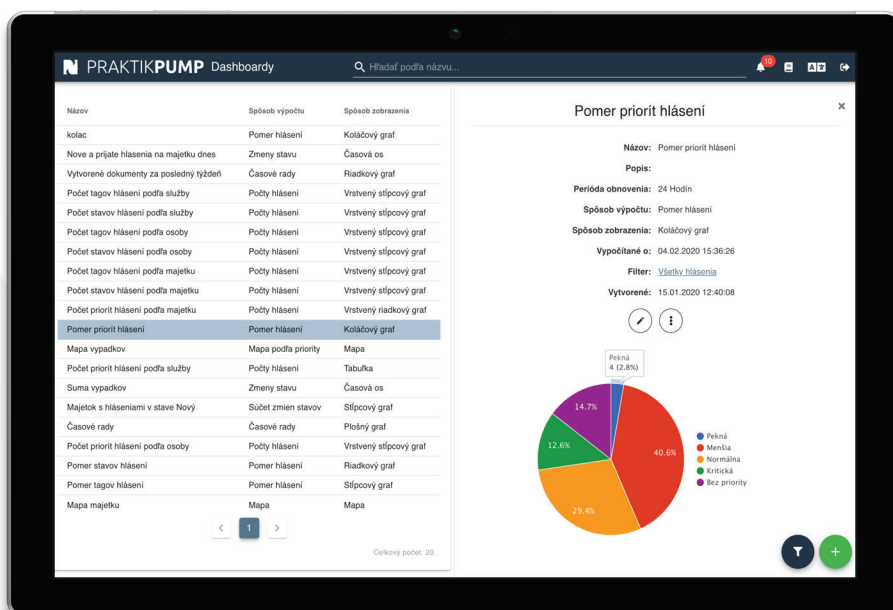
PRAKTIKPUMP Dashboardy

Hľadať podľa názvu...

10

| Názov | Spôsob výpočtu | Spôsob zobrazenia |
|---|---|---|
| kolac | Pomer hlásení | Koláčový graf |
| Nove a prijate hlasenia na majetku dnes | Zmeny stavu | Časová os |
| Vytvorené dokumenty za posledný týždeň | Časové rady | Riadkový graf |
| Počet tagov hlásení podľa služby | Počty hlásení | Vrstvený stĺpcový graf |
| Počet stavov hlásení podľa služby | Počty hlásení | Vrstvený stĺpcový graf |
| Počet tagov hlásení podľa osoby | Počty hlásení | Vrstvený stĺpcový graf |
| Počet stavov hlásení podľa osoby | Počty hlásení | Vrstvený stĺpcový graf |
| Počet tagov hlásení podľa majetku | Počty hlásení | Vrstvený stĺpcový graf |
| Počet stavov hlásení podľa majetku | Počty hlásení | Vrstvený stĺpcový graf |
| Počet priorít hlásení podľa majetku | Počty hlásení | Vrstvený riadkový graf |
| Pomer priorít hlásení | Pomer hlásení | Koláčový graf |
| Mapa vypadkov | Mapa podľa priority | Mapa |
| Počet priorít hlásení podľa služby | Počty hlásení | Tabuľka |
| Suma vypadkov | Zmeny stavu | Časová os |
| Majetok s hláseniami v stave Nový | Súčet zmien stavov | Stĺpcový graf |
| Časové rady | Časové rady | Plošný graf |
| Počet priorít hlásení podľa osoby | Počty hlásení | Vrstvený stĺpcový graf |
| Pomer stavov hlásení | Pomer hlásení | Riadkový graf |
| Pomer tagov hlásení | Pomer hlásení | Stĺpcový graf |
| Mapa majetku | Mapa | Mapa |

1

Celkový počet: 20.

Pomer priorít hlásení

Názov: Pomer priorít hlásení
Popis:
Perióda obnovenia: 24 Hodín
Spôsob výpočtu: Pomer hlásení
Spôsob zobrazenia: Koláčový graf
Vypočítané o: 04.02.2020 15:36:26
Filter: Všetky hlásenia
Vytvorené: 15.01.2020 12:40:08

Pekná
4 (2.8%)

14.7%
12.6%
40.6%
29.4%

Pekná
Menšia
Normálna
Kritická
Bez priority